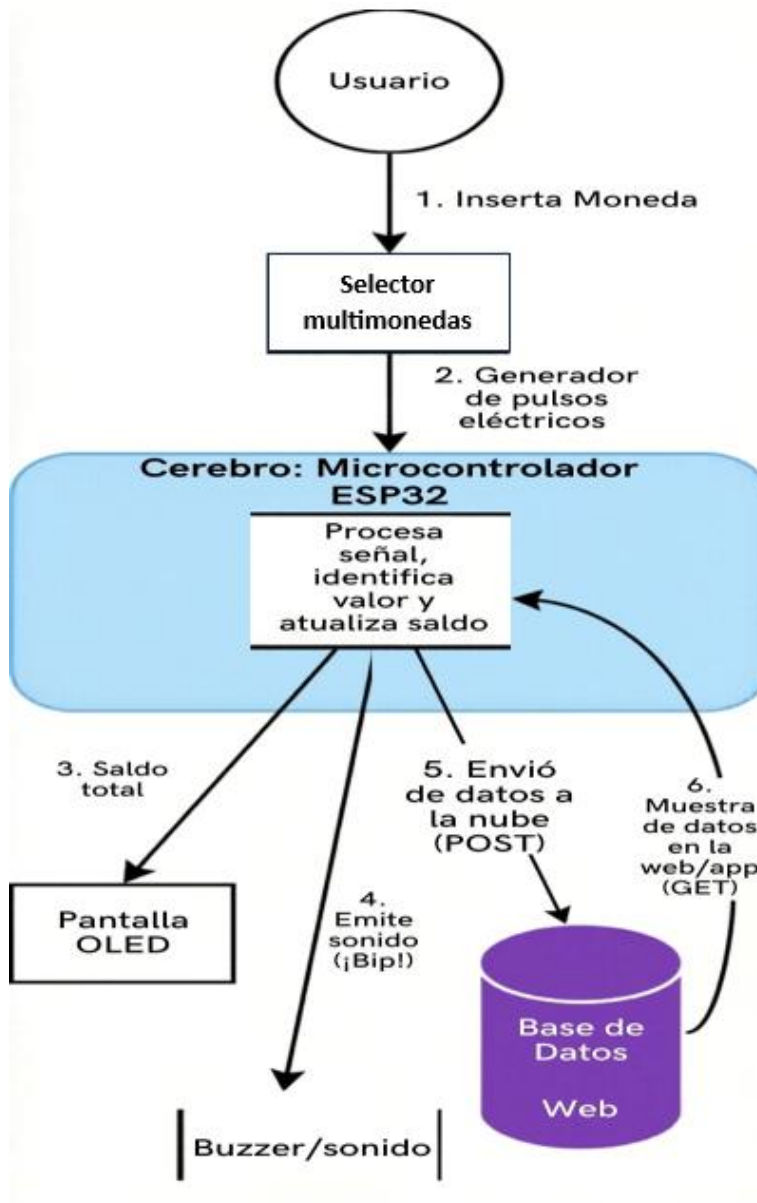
Usuario

1. Inserta Moneda

Selector multimonedas

2. Generador de pulsos eléctricos

Cerebro: Microcontrolador ESP32

Procesa señal, identifica valor y atualiza saldo

3. Saldo total

Pantalla OLED

4. Emite sonido (¡Bip!)

5. Envió de datos a la nube (POST)

6. Muestra de datos en la web/app (GET)

Base de Datos Web

Buzzer/sonido